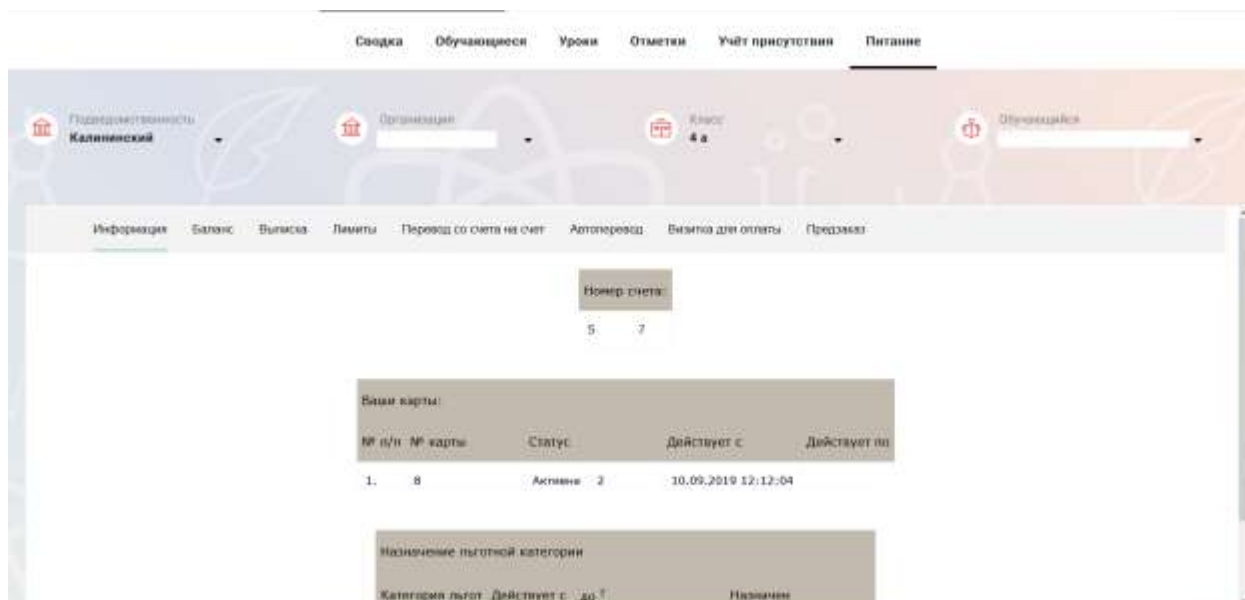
Сводка Обучающиеся Уроки Отметки Учёт присутствия Питание

Подведомственность
Калининский

Организация

Класс
4 а

Обучающийся

Информация Баланс Выписка Лимиты Перевод со счета на счет Автоперевод Визитка для оплаты Предзаказ

| Номер счета: |
|---|
| 5 7 |

| Ваши карты: | | | | |
|---|---|---|---|---|
| № п/п | № карты | Статус | Действует с | Действует по |
| 1. | 8 | Активна 2 | 10.09.2019 12:12:04 | |

Назначение льготной категории

Категория льгот Действует с до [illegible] Назначен